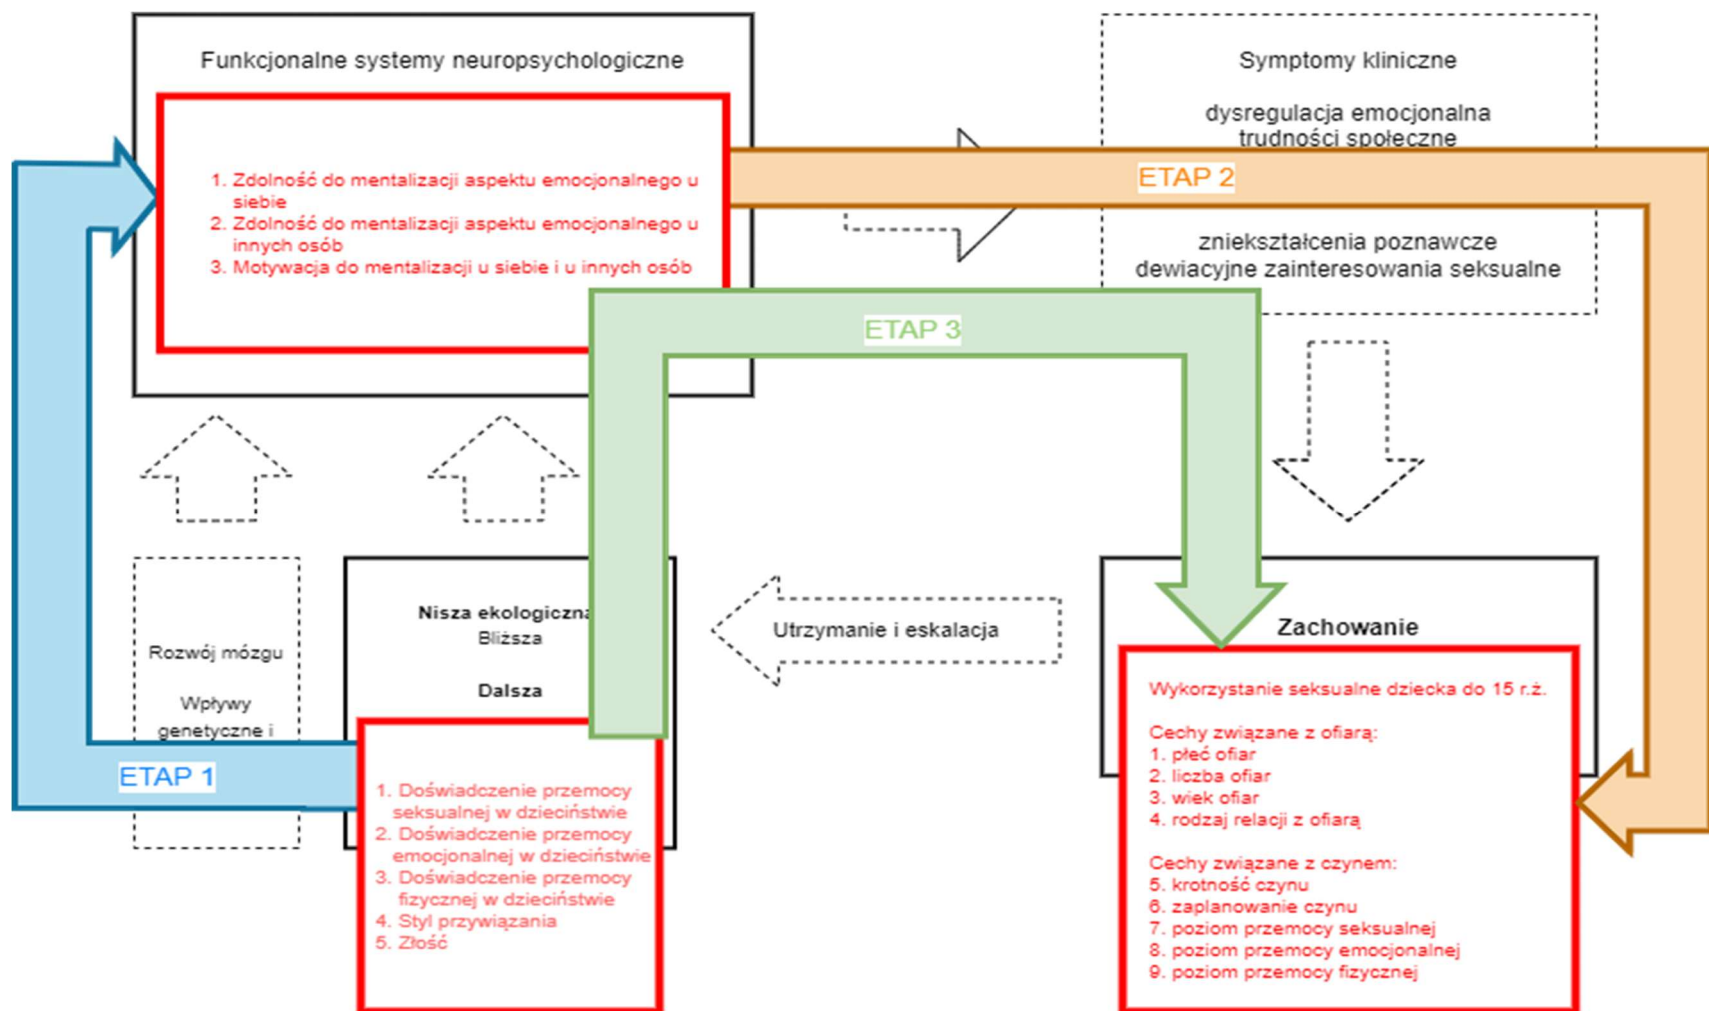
Funkcjonalne systemy neuropsychologiczne

1. Zdolność do mentalizacji aspektu emocjonalnego u siebie
2. Zdolność do mentalizacji aspektu emocjonalnego u innych osób
3. Motywacja do mentalizacji u siebie i u innych osób

Symptomy kliniczne

dysregulacja emocjonalna
trudności społeczne

ETAP 2

zniekształcenia poznawcze
dewiacyjne zainteresowania seksualne

ETAP 3

Rozwój mózgu

Wpływy genetyczne i

Nisza ekologiczna
Bliższa

Dalsza

Utrzymanie i eskalacja

Zachowanie

ETAP 1

1. Doświadczenie przemocy seksualnej w dzieciństwie
2. Doświadczenie przemocy emocjonalnej w dzieciństwie
3. Doświadczenie przemocy fizycznej w dzieciństwie
4. Styl przywiązania
5. Złość

Wykorzystanie seksualne dziecka do 15 r.ż.

Cechy związane z ofiarą:
1. płeć ofiar
2. liczba ofiar
3. wiek ofiar
4. rodzaj relacji z ofiarą

Cechy związane z czynem:
5. krotność czynu
6. zaplanowanie czynu
7. poziom przemocy seksualnej
8. poziom przemocy emocjonalnej
9. poziom przemocy fizycznej